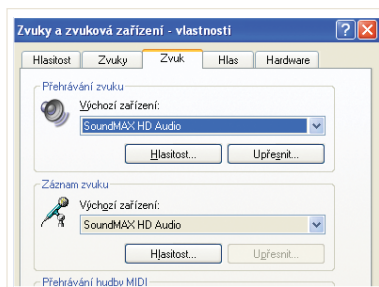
Zvuky a zvuková zařízení - vlastnosti

Hlasitost | Zvuky | Zvuk | Hlas | Hardware

Přehrávání zvuku

Výchozí zařízení:

SoundMAX HD Audio

Hlasitost... | Upřesnit...

Záznam zvuku

Výchozí zařízení:

SoundMAX HD Audio

Hlasitost... | Upřesnit...

Přehrávání hudby MIDI